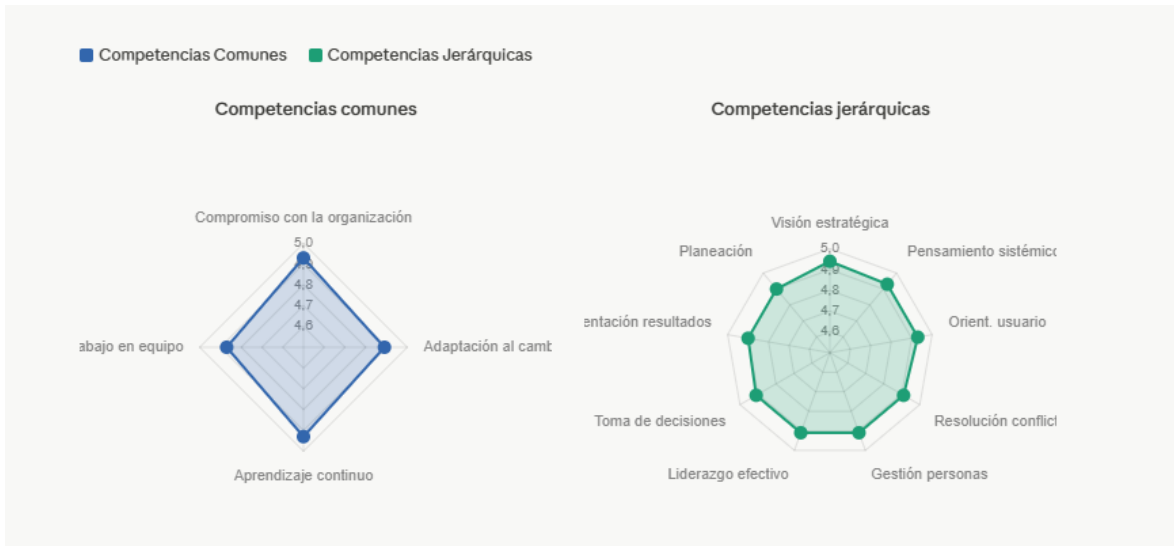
Competencias Comunes Competencias Jerárquicas

Competencias comunes

Compromiso con la organización
5,0
4,9
4,8
4,7
4,6
abajo en equipo
Adaptación al camb
Aprendizaje continuo

Competencias jerárquicas

Visión estratégica
5,0
4,9
4,8
4,7
4,6
Planeación
Pensamiento sistémico
entación resultados
Orient. usuario
Toma de decisiones
Resolución conflict
Liderazgo efectivo
Gestión personas